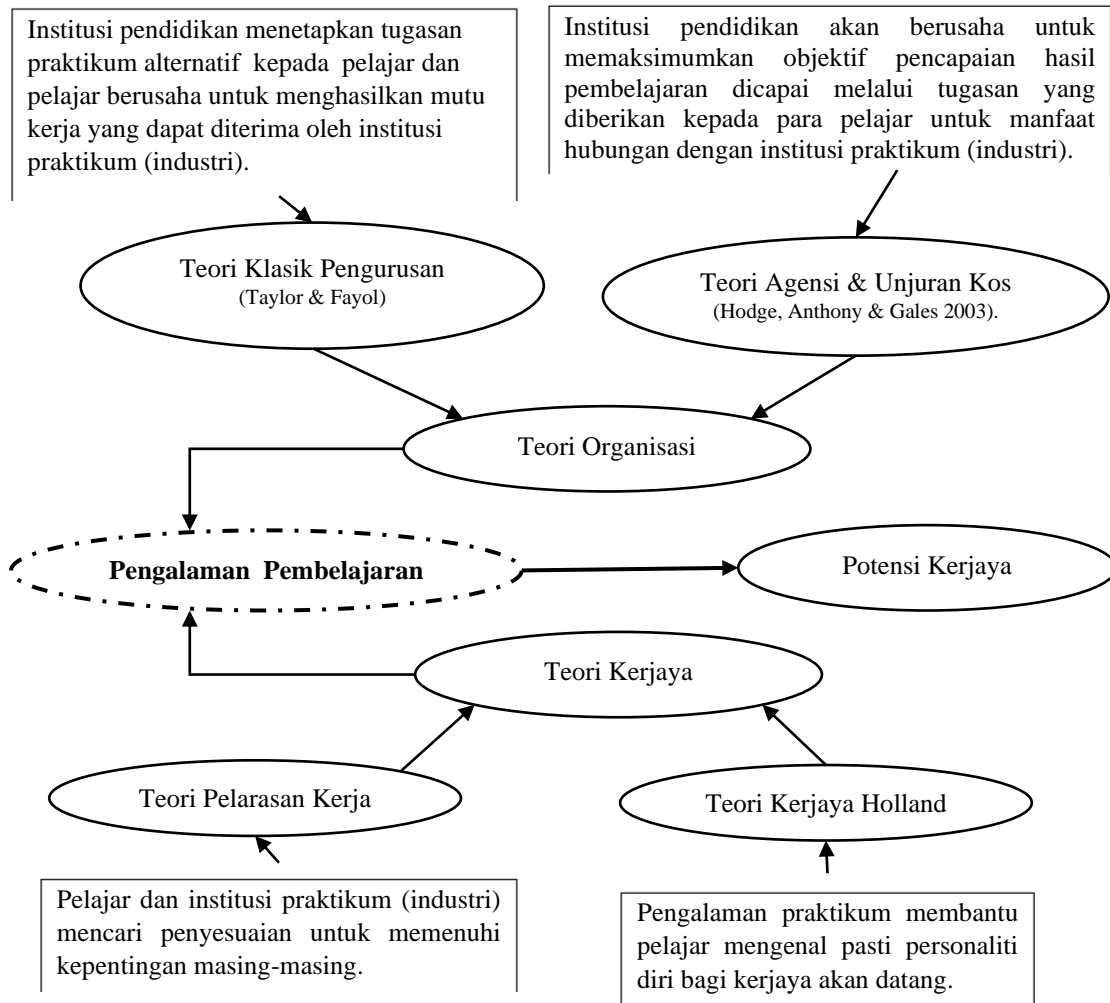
Institusi pendidikan menetapkan tugasan praktikum alternatif kepada pelajar dan pelajar berusaha untuk menghasilkan mutu kerja yang dapat diterima oleh institusi praktikum (industri).

Institusi pendidikan akan berusaha untuk memaksimumkan objektif pencapaian hasil pembelajaran dicapai melalui tugasan yang diberikan kepada para pelajar untuk manfaat hubungan dengan institusi praktikum (industri).

Teori Klasik Pengurusan
(Taylor & Fayol)

Teori Agensi & Unjuran Kos
(Hodge, Anthony & Gales 2003).

Teori Organisasi

Pengalaman Pembelajaran

Potensi Kerjaya

Teori Kerjaya

Teori Pelarasan Kerja

Teori Kerjaya Holland

Pelajar dan institusi praktikum (industri) mencari penyesuaian untuk memenuhi kepentingan masing-masing.

Pengalaman praktikum membantu pelajar mengenal pasti personaliti diri bagi kerjaya akan datang.